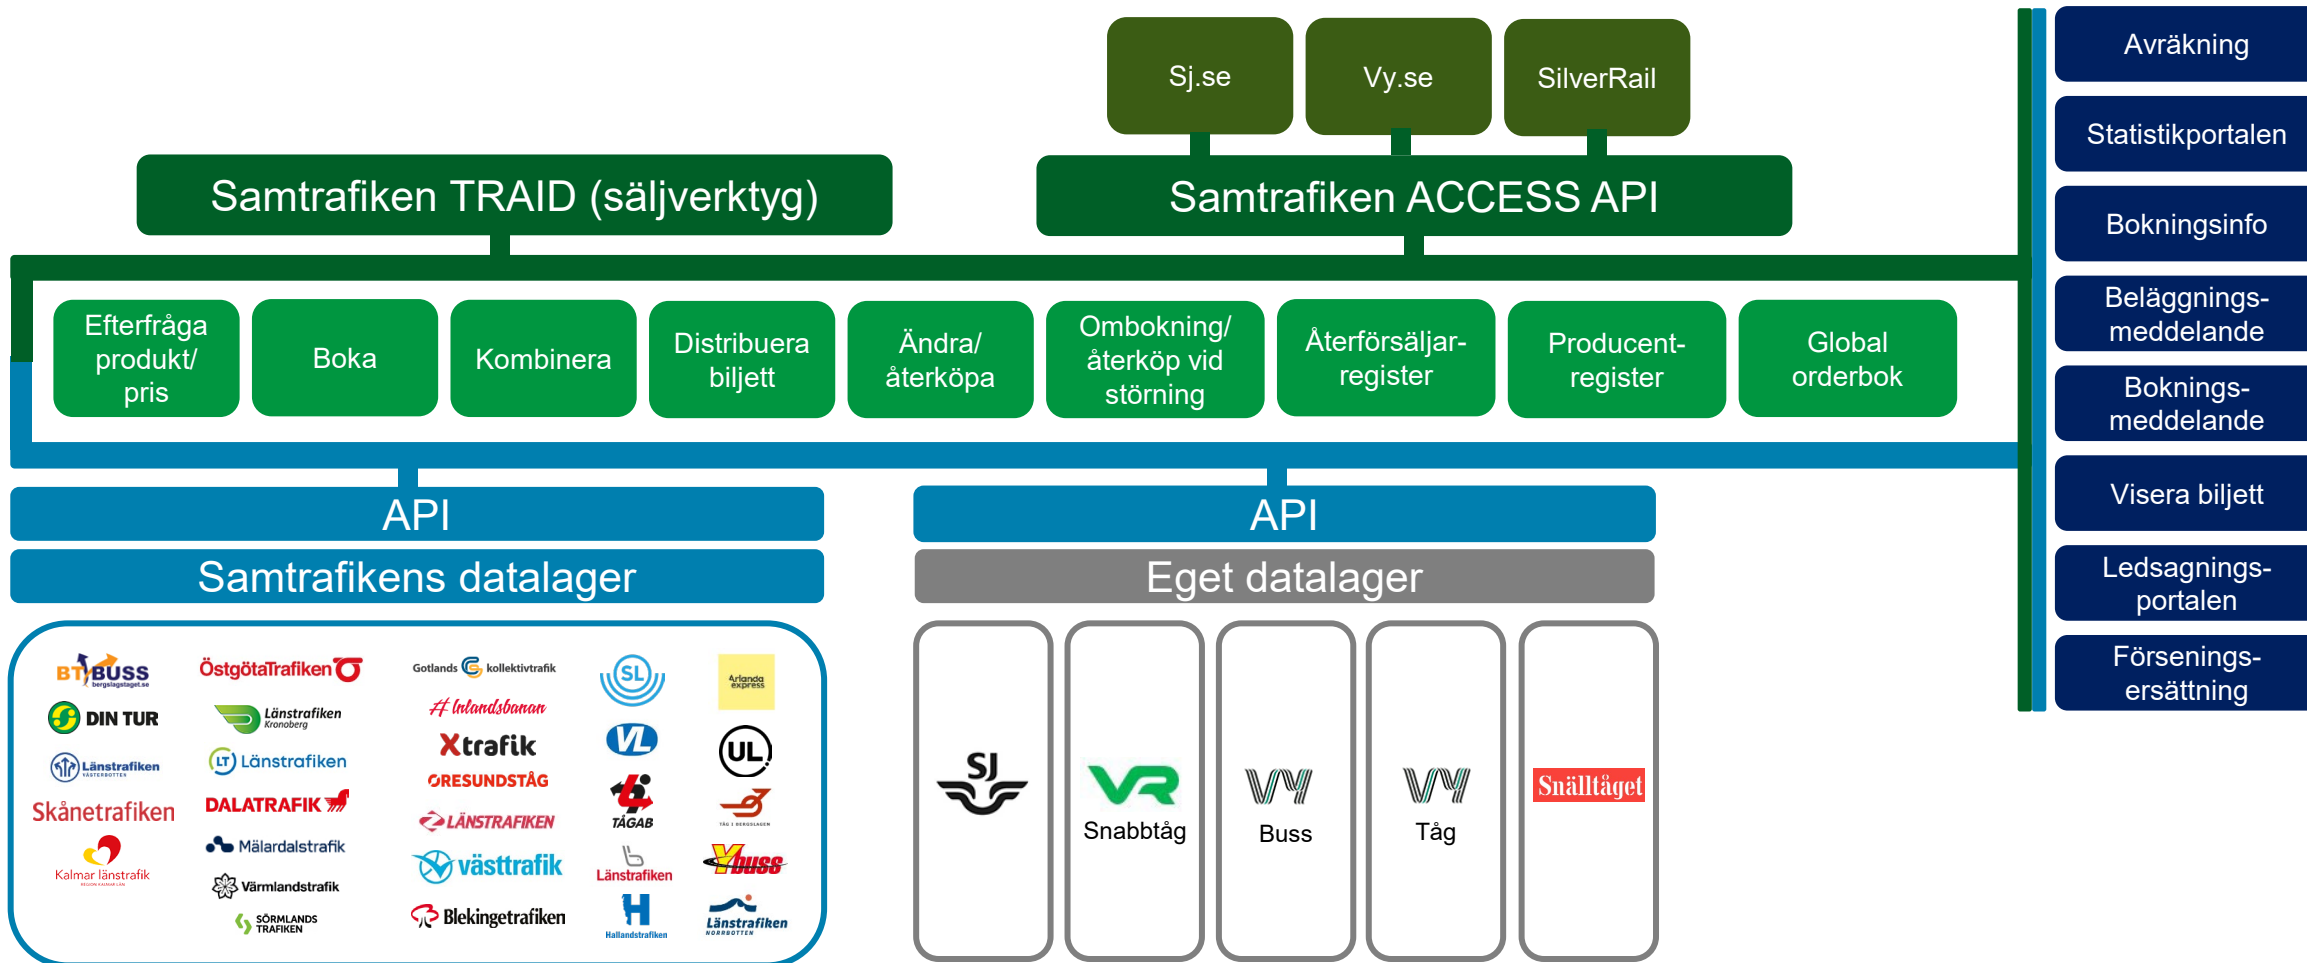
Sj.se

Vy.se

SilverRail

Samtrafiken TRAID (säljverktyg)

Samtrafiken ACCESS API

Efterfråga produkt/ pris

Boka

Kombinera

Distribuera biljett

Ändra/ återköpa

Ombokning/ återköp vid störning

Återförsäljar-register

Producent-register

Global orderbok

API

Samtrafikens datalager

API

Eget datalager

BT BUSS bergslagstaget.se

DIN TUR

Länstrafiken Västerbotten

Skånetrafiken

Kalmar länstrafik

ÖstgötaTrafiken

Länstrafiken Kronoberg

Länstrafiken

DALATRAFIK

Mälardalstrafik

Värmlandstrafik

SÖRMLANDS TRAFIKEN

Gotlands kollektivtrafik

Inlandsbanan

Xtrafik

ÖRESUNDSTÅG

LÄNSTRAFIKEN

västtrafik

Blekingetrafiken

SL

VL

TÅGAB

Länstrafiken

Hallandstrafiken

Arlanda express

UL

TÅG I BERGSLAGEN

Y buss

Länstrafiken Norrbotten

SJ

VR Snabbtåg

VY Buss

VY Tåg

Snälltåget

Avräkning

Statistikportalen

Bokningsinfo

Beläggnings-meddelande

Boknings-meddelande

Visera biljett

Ledsagnings-portalen

Försenings-ersättning